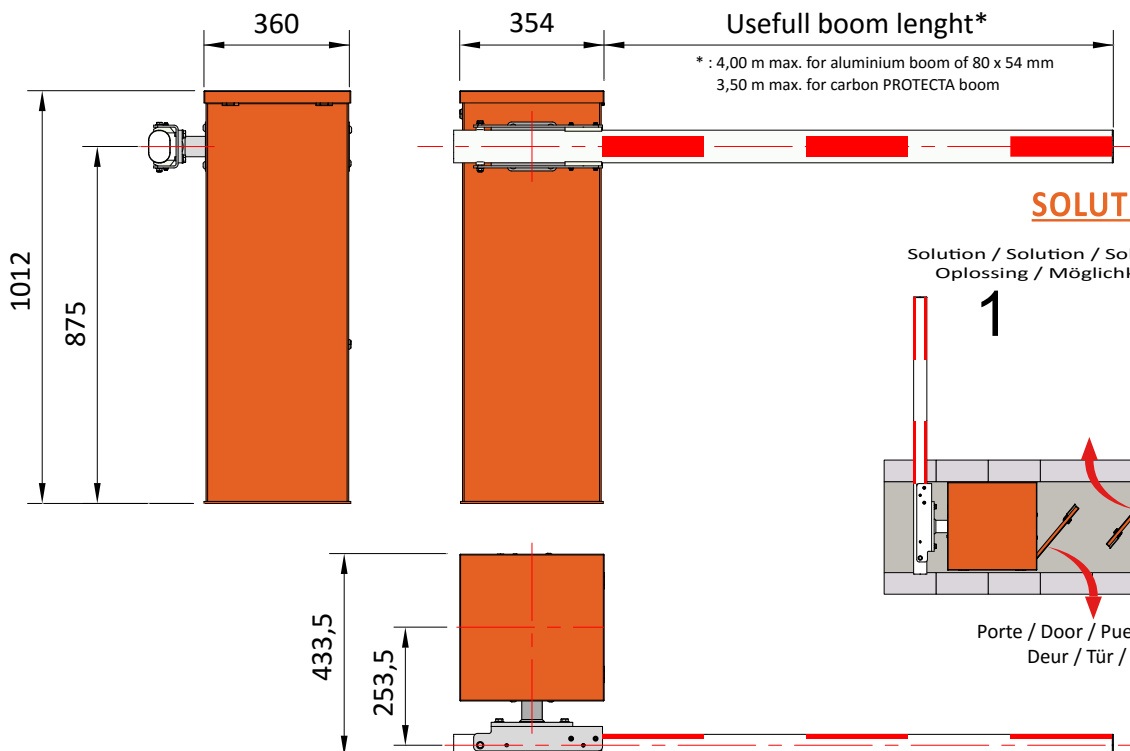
360

354

Usefull boom lenght*

* : 4,00 m max. for aluminium boom of 80 x 54 mm
3,50 m max. for carbon PROTECTA boom

1012

875

SOLUT

Solution / Solution / So
Oplossing / Möglichk

1

Porte / Door / Pue
Deur / Tür /

433,5

253,5